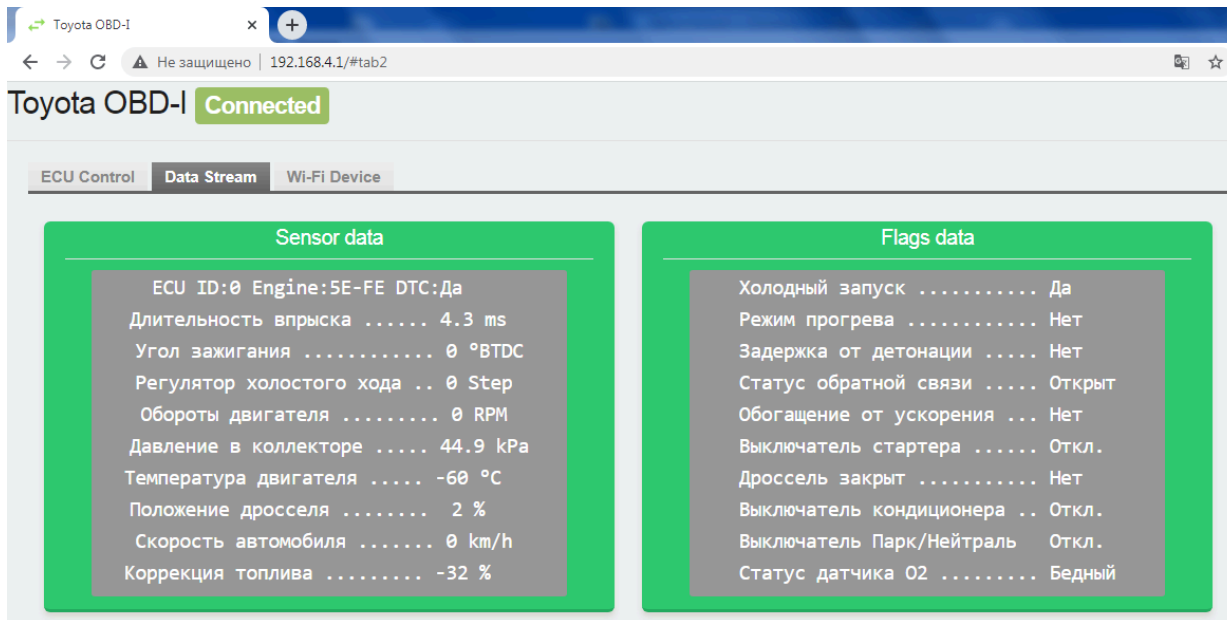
Toyota OBD-I ×

Не защищено | 192.168.4.1/#tab2

Toyota OBD-I Connected

ECU Control Data Stream Wi-Fi Device

Sensor data

ECU ID:0 Engine:5E-FE DTC:Да
Длительность впрыска ...... 4.3 ms
Угол зажигания ............ 0 °BTDC
Регулятор холостого хода .. 0 Step
Обороты двигателя ......... 0 RPM
Давление в коллекторе ..... 44.9 kPa
Температура двигателя ..... -60 °C
Положение дросселя ........ 2 %
Скорость автомобиля ....... 0 km/h
Коррекция топлива ......... -32 %

Flags data

Холодный запуск ........... Да
Режим прогрева ............ Нет
Задержка от детонации ..... Нет
Статус обратной связи ..... Открыт
Обогащение от ускорения ... Нет
Выключатель стартера ...... Откл.
Дроссель закрыт ........... Нет
Выключатель кондиционера .. Откл.
Выключатель Парк/Нейтраль Откл.
Статус датчика O2 ......... Бедный